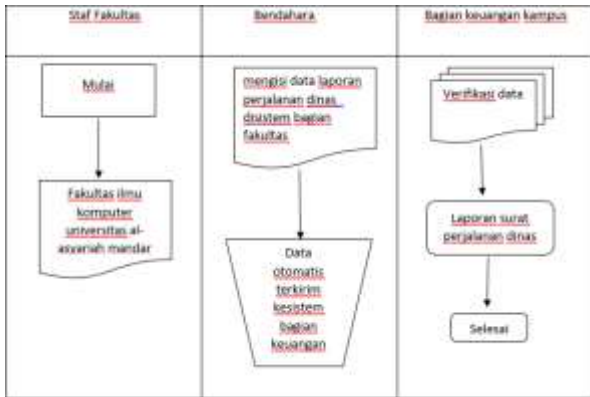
| Staf Fakultas | Bendahara | Bagian keuangan kampus |
|---|---|---|
| Mulai | mengisi data laporan perjalanan dinas, disistem bagian fakultas | Verifikasi data |
| Fakultas ilmu komputer universitas al-asyariah mandar | Data otomatis terkirim kesistem bagian keuangan | Laporan surat perjalanan dinas |
| | | Selesai |